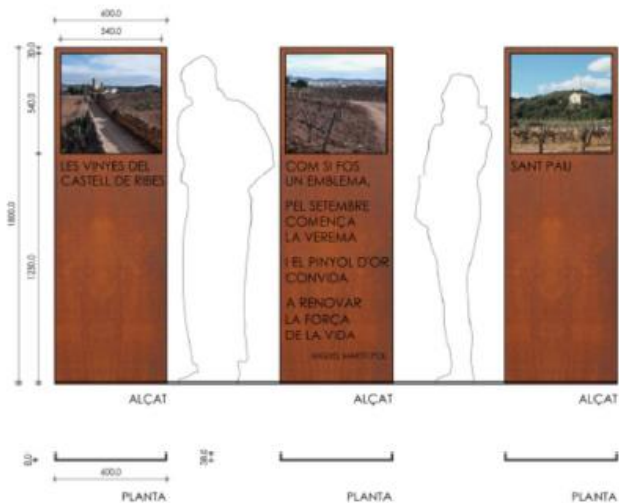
600.0
540.0
30.0
540.0
1800.0
1230.0

LES VINYES DEL CASTELL DE RIBES

COM SI FOS UN EMBLEMA,

PEL SETEMBRE COMENÇA LA VEREMA

I EL PINYOL D'OR CONVIDA

A RENOVAR LA FORÇA DE LA VIDA

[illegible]

SANT PAU

ALÇAT

ALÇAT

ALÇAT

0.0

30.0

600.0

PLANTA

PLANTA

PLANTA